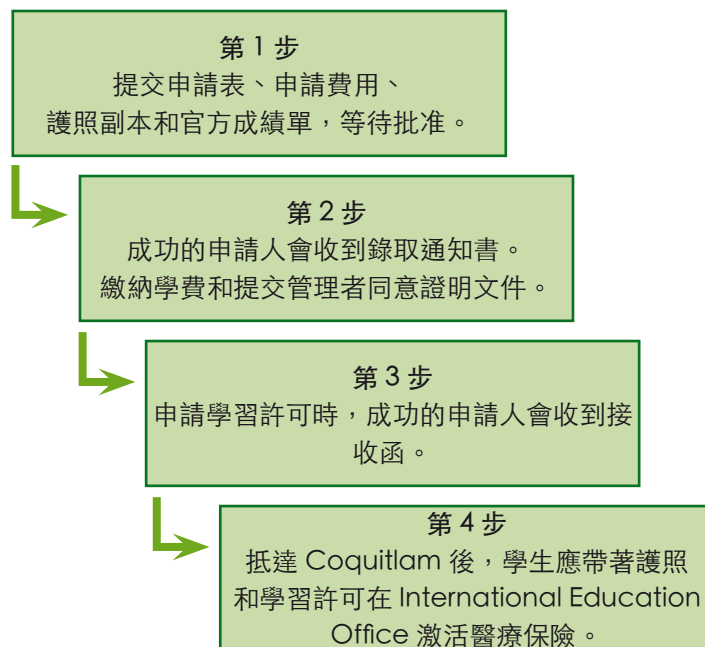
第 1 步
提交申請表、申請費用、護照副本和官方成績單，等待批准。

第 2 步
成功的申請人會收到錄取通知書。繳納學費和提交管理者同意證明文件。

第 3 步
申請學習許可時，成功的申請人會收到接收函。

第 4 步
抵達 Coquitlam 後，學生應帶著護照和學習許可在 International Education Office 激活醫療保險。